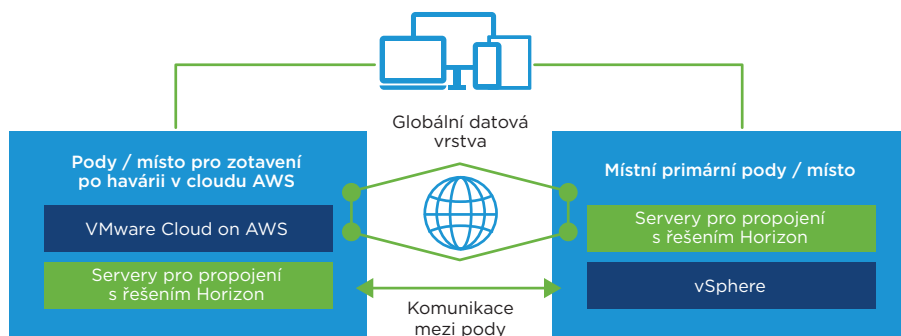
Globální datová vrstva

Pody / místo pro zotavení po havárii v cloudu AWS

VMware Cloud on AWS

Servery pro propojení s řešením Horizon

Místní primární pody / místo

Servery pro propojení s řešením Horizon

vSphere

Komunikace mezi pody